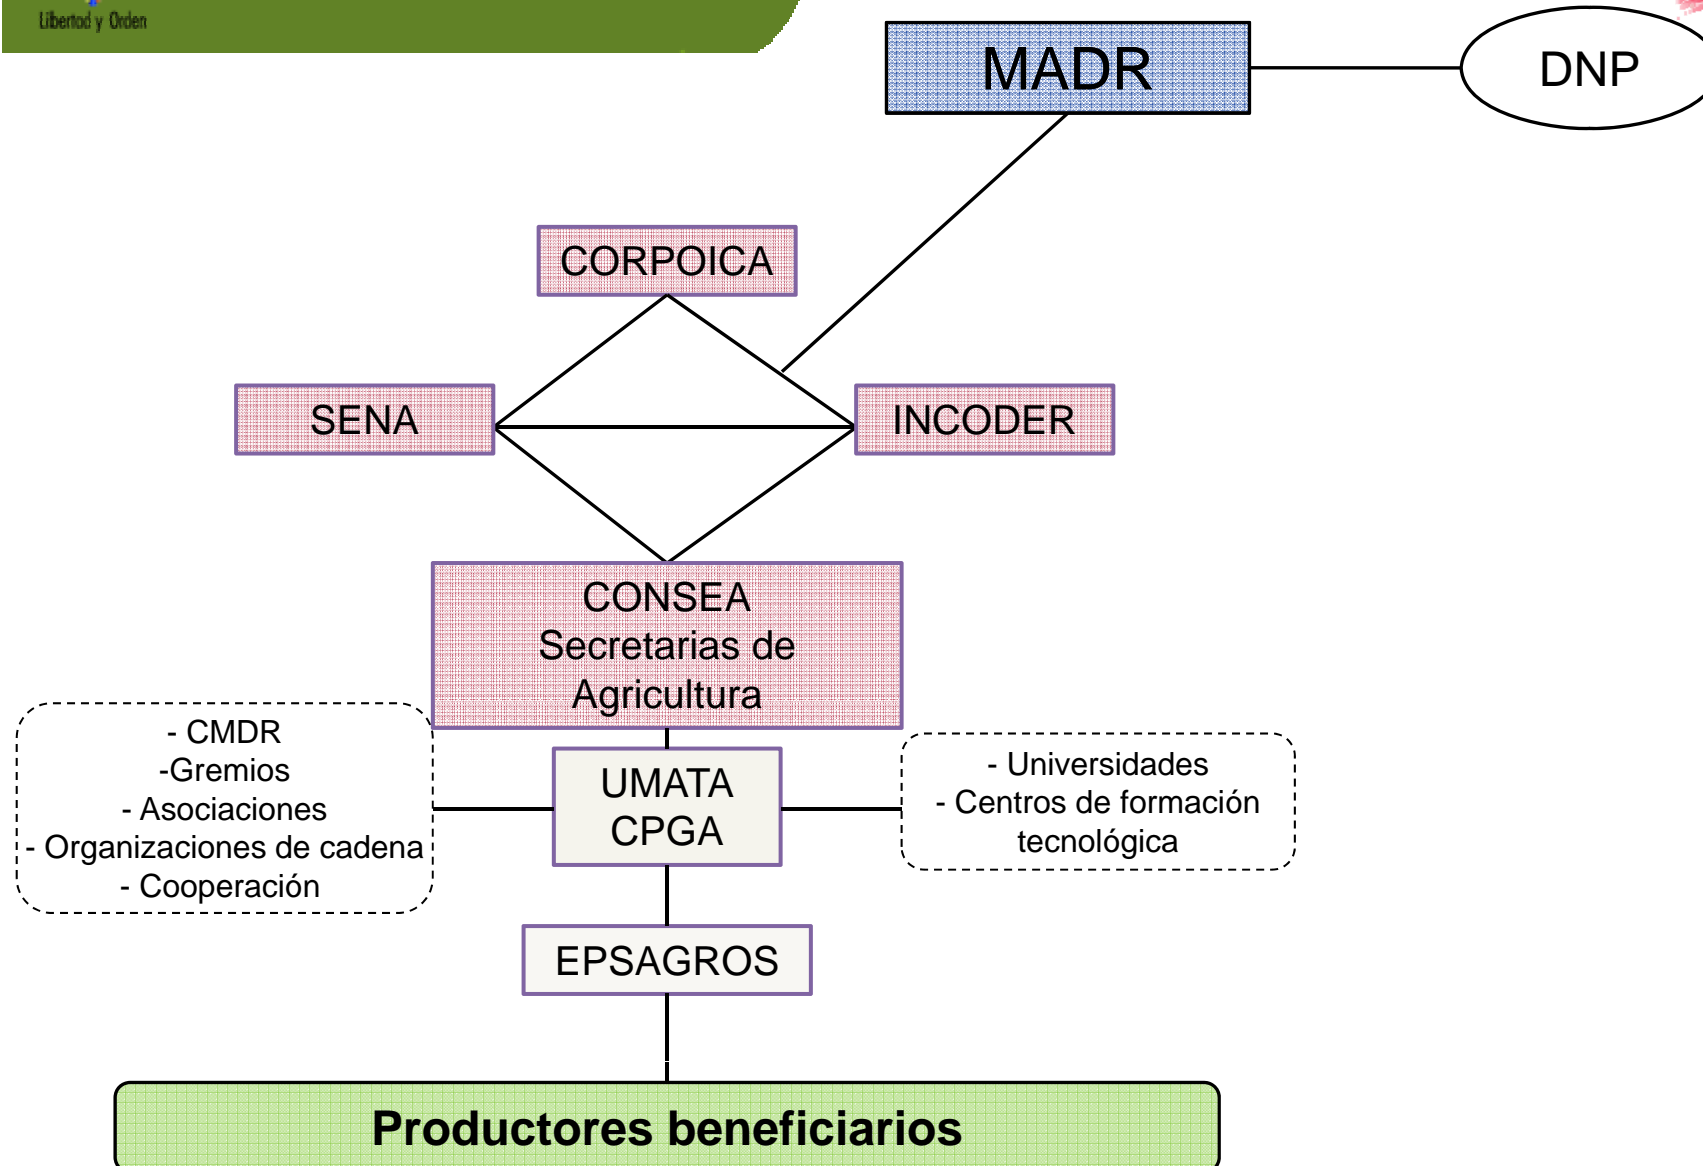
Libertad y Orden

MADR

DNP

CORPOICA

SENA

INCODER

CONSEA
Secretarias de
Agricultura

- CMDR
-Gremios
- Asociaciones
- Organizaciones de cadena
- Cooperación

UMATA
CPGA

- Universidades
- Centros de formación
tecnológica

EPSAGROS

Productores beneficiarios